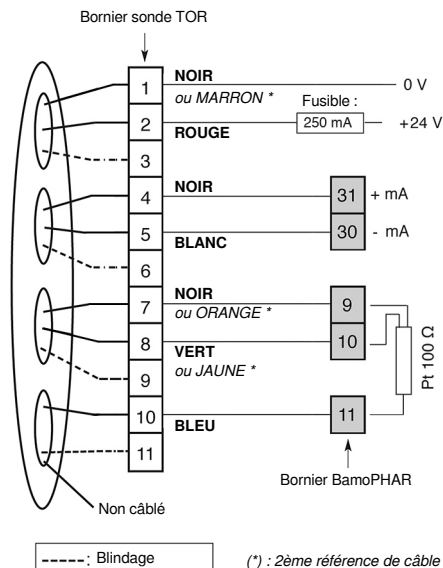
Bornier sonde TOR

1 NOIR ou MARRON * — 0 V
2 ROUGE — Fusible : 250 mA — +24 V
3
4 NOIR — 31 + mA
5 BLANC — 30 - mA
6
7 NOIR ou ORANGE * — 9
8 VERT ou JAUNE * — 10
9
10 BLEU — 11
11

Pt 100 Ω

Bornier BamoPHAR

Non câblé

-----: Blindage

(*) : 2ème référence de câble